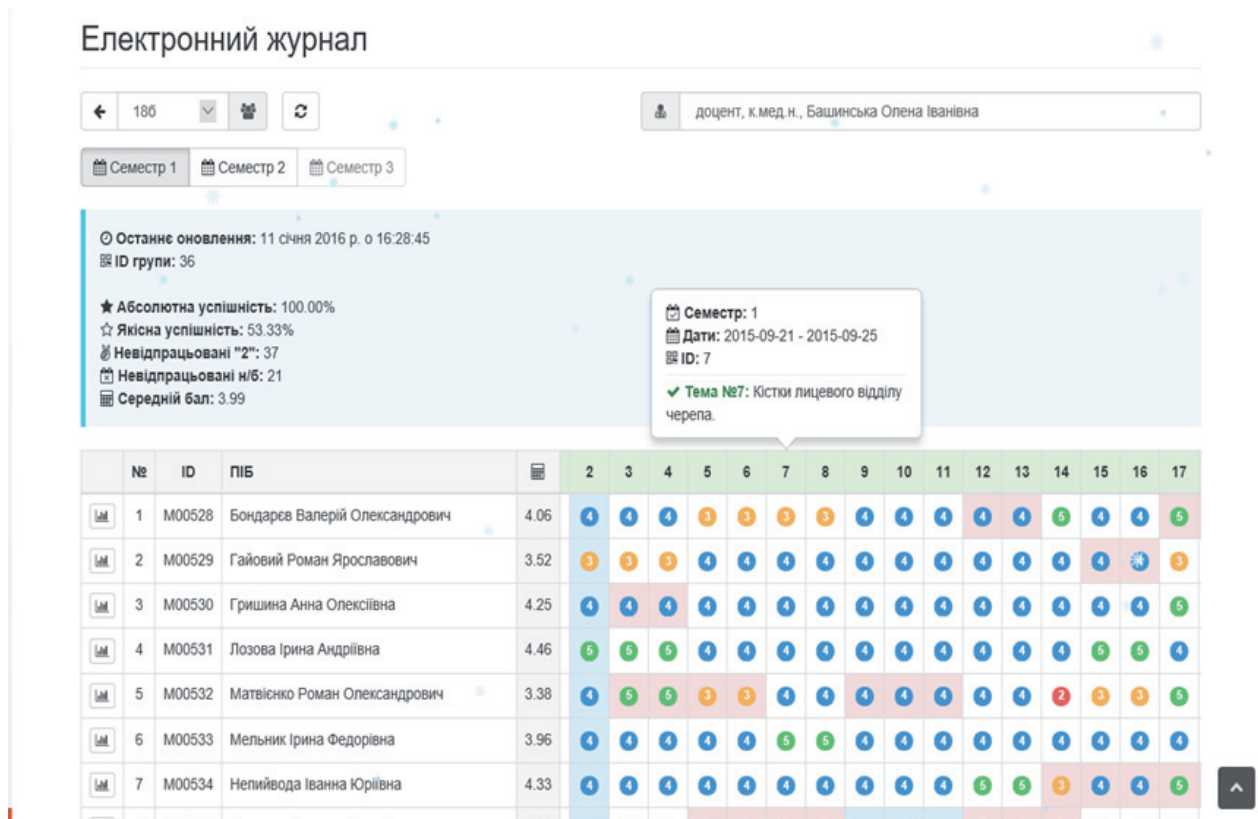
Електронний журнал

18б

доцент, к.мед.н., Башинська Олена Іванівна

Семестр 1 Семестр 2 Семестр 3

Останнє оновлення: 11 січня 2016 р. о 16:28:45
ID групи: 36

Абсолютна успішність: 100.00%
Якісна успішність: 53.33%
Невідпрацьовані "2": 37
Невідпрацьовані н/б: 21
Середній бал: 3.99

Семестр: 1
Дати: 2015-09-21 - 2015-09-25
ID: 7
Тема №7: Кістки лицевого відділу черепа.

| | № | ID | ПІБ | | 2 | 3 | 4 | 5 | 6 | 7 | 8 | 9 | 10 | 11 | 12 | 13 | 14 | 15 | 16 | 17 |
|---|---|---|---|---|---|---|---|---|---|---|---|---|---|---|---|---|---|---|---|---|
| | 1 | M00528 | Бондарєв Валерій Олександрович | 4.06 | 4 | 4 | 4 | 3 | 3 | 3 | 3 | 4 | 4 | 4 | 4 | 4 | 5 | 4 | 4 | 5 |
| | 2 | M00529 | Гайовий Роман Ярославович | 3.52 | 3 | 3 | 3 | 4 | 4 | 4 | 4 | 4 | 4 | 4 | 4 | 4 | 4 | 4 | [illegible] | 3 |
| | 3 | M00530 | Гришина Анна Олексіївна | 4.25 | 4 | 4 | 4 | 4 | 4 | 4 | 4 | 4 | 4 | 4 | 4 | 4 | 4 | 4 | 4 | 5 |
| | 4 | M00531 | Лозова Ірина Андріївна | 4.46 | 5 | 5 | 5 | 4 | 4 | 4 | 4 | 4 | 4 | 4 | 4 | 4 | 4 | 5 | 5 | 4 |
| | 5 | M00532 | Матвієнко Роман Олександрович | 3.38 | 4 | 5 | 5 | 3 | 3 | 4 | 4 | 4 | 4 | 4 | 4 | 4 | 2 | 3 | 3 | 5 |
| | 6 | M00533 | Мельник Ірина Федорівна | 3.96 | 4 | 4 | 4 | 4 | 4 | 5 | 5 | 4 | 4 | 4 | 4 | 4 | 4 | 4 | 4 | 4 |
| | 7 | M00534 | Непийвода Іванна Юріївна | 4.33 | 4 | 4 | 4 | 4 | 4 | 4 | 4 | 4 | 4 | 4 | 5 | 5 | 3 | 4 | 4 | 5 |